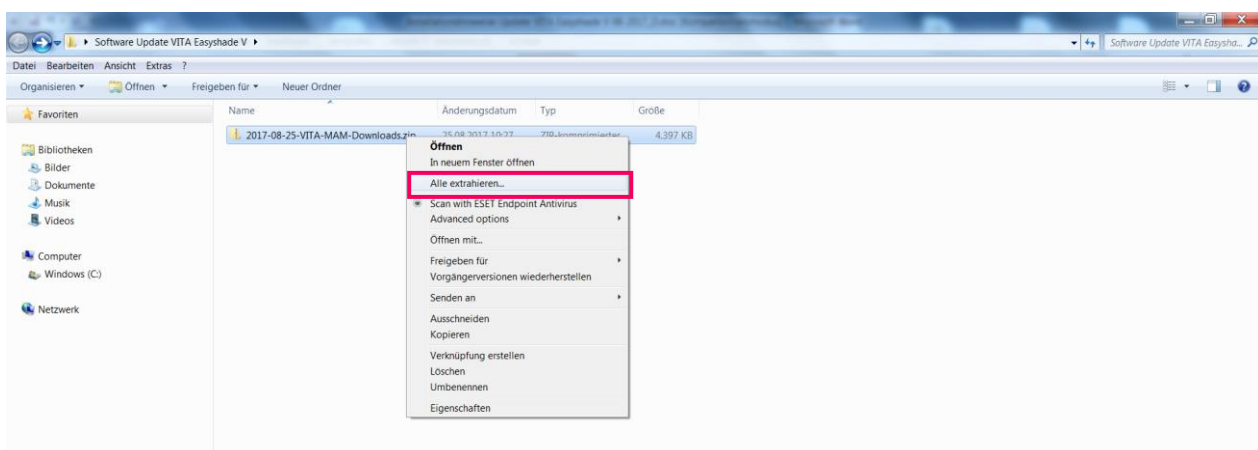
Software Update VITA Easyshade V ▸

Software Update VITA Easysha...

Datei Bearbeiten Ansicht Extras ?

Organisieren ▾ Öffnen ▾ Freigeben für ▾ Neuer Ordner

Favoriten

Bibliotheken
Bilder
Dokumente
Musik
Videos

Computer
Windows (C:)

Netzwerk

| Name | Änderungsdatum | Typ | Größe |
|---|---|---|---|
| 2017-08-25-VITA-MAM-Downloads.zip | 25.08.2017 10:27 | ZIP-komprimierter | 4.397 KB |

Öffnen
In neuem Fenster öffnen
Alle extrahieren...
Scan with ESET Endpoint Antivirus
Advanced options
Öffnen mit...
Freigeben für
Vorgängerversionen wiederherstellen
Senden an
Ausschneiden
Kopieren
Verknüpfung erstellen
Löschen
Umbenennen
Eigenschaften